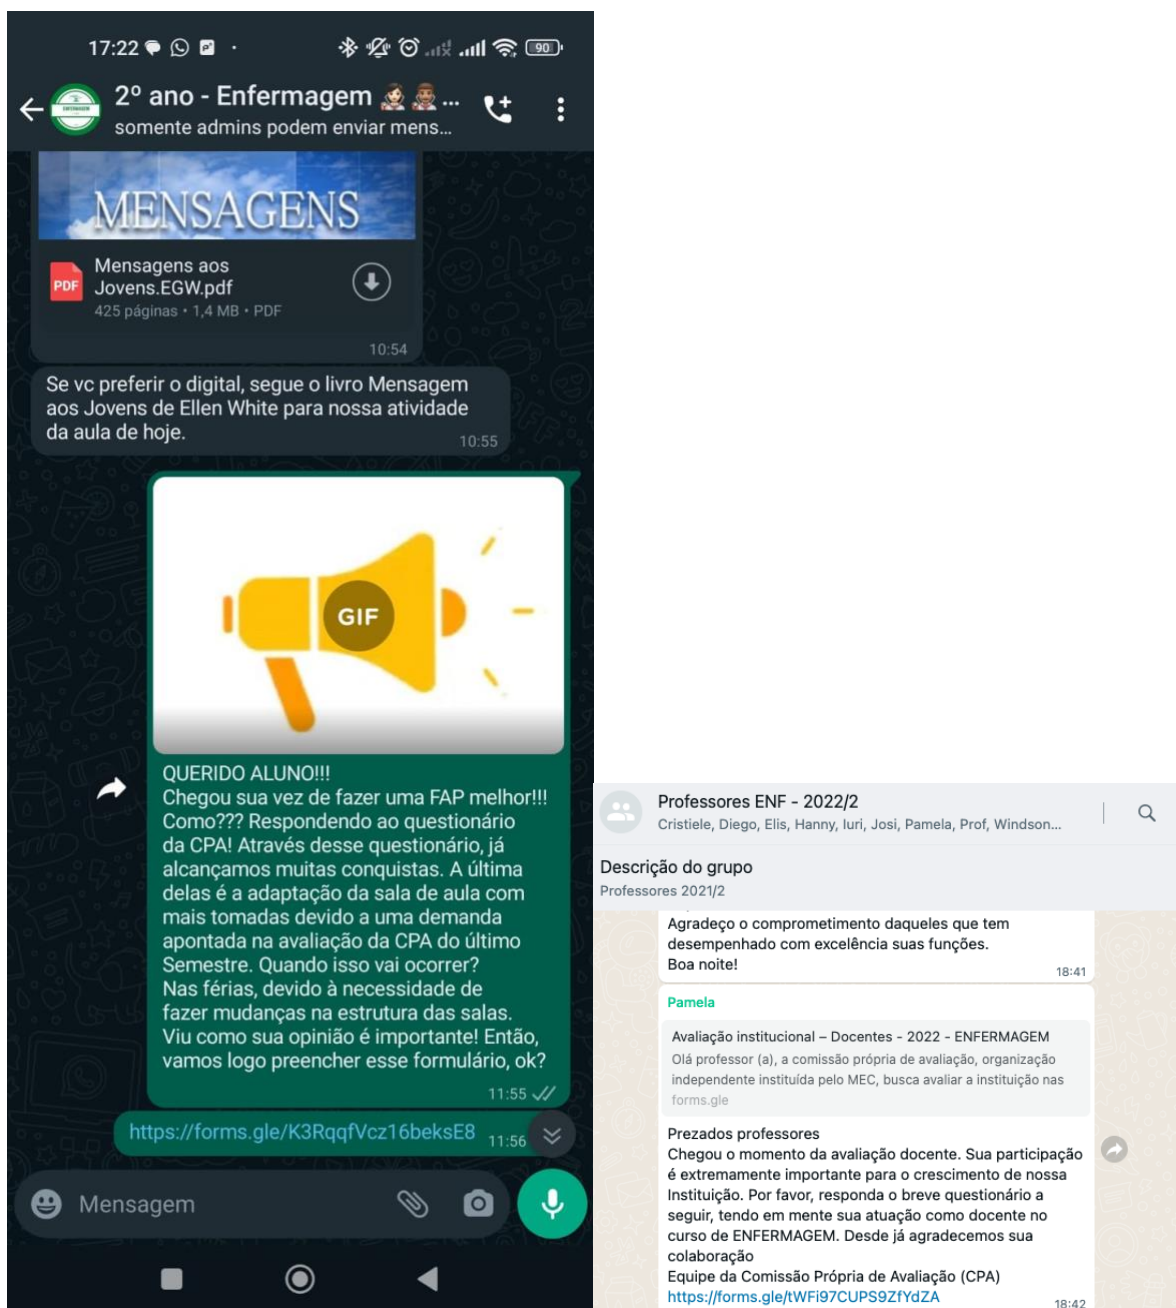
17:22 90

2º ano - Enfermagem ...
somente admins podem enviar mens...

MENSAGENS

PDF Mensagens aos Jovens.EGW.pdf
425 páginas • 1,4 MB • PDF
10:54

Se vc preferir o digital, segue o livro Mensagem aos Jovens de Ellen White para nossa atividade da aula de hoje. 10:55

GIF

QUERIDO ALUNO!!!
Chegou sua vez de fazer uma FAP melhor!!!
Como??? Respondendo ao questionário da CPA! Através desse questionário, já alcançamos muitas conquistas. A última delas é a adaptação da sala de aula com mais tomadas devido a uma demanda apontada na avaliação da CPA do último Semestre. Quando isso vai ocorrer? Nas férias, devido à necessidade de fazer mudanças na estrutura das salas. Viu como sua opinião é importante! Então, vamos logo preencher esse formulário, ok?
11:55

https://forms.gle/K3RqqfVcz16beksE8 11:56

Mensagem

Professores ENF - 2022/2
Cristiele, Diego, Elis, Hanny, Iuri, Josi, Pamela, Prof, Windson...

Descrição do grupo
Professores 2021/2

Agradeço o comprometimento daqueles que tem desempenhado com excelência suas funções.
Boa noite!
18:41

Pamela

Avaliação institucional – Docentes - 2022 - ENFERMAGEM
Olá professor (a), a comissão própria de avaliação, organização independente instituída pelo MEC, busca avaliar a instituição nas
forms.gle

Prezados professores
Chegou o momento da avaliação docente. Sua participação é extremamente importante para o crescimento de nossa Instituição. Por favor, responda o breve questionário a seguir, tendo em mente sua atuação como docente no curso de ENFERMAGEM. Desde já agradecemos sua colaboração
Equipe da Comissão Própria de Avaliação (CPA)
https://forms.gle/tWFi97CUPS9ZfYdZA
18:42